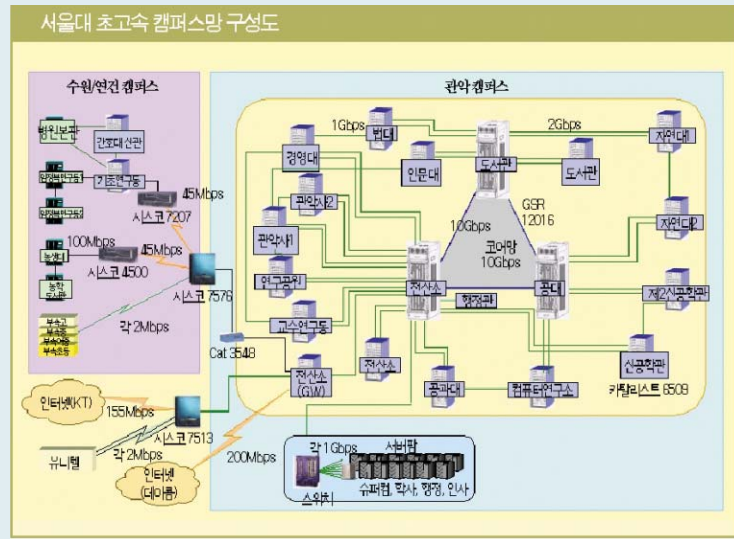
서울대 초고속 캠퍼스망 구성도

수원/연건 캠퍼스

병원본관
간호대신관
기초연구동
의학연구동
의학도서관
45Mbps
시스코 7207
농생대
100Mbps
45Mbps
시스코 4500
농학도서관
시스코 7576
부속고
부속중
부속여중
부속초등
각 2Mbps
Cat 3548
인터넷(KT)
155Mbps
시스코 7513
유니텔
각 2Mbps
인터넷(데이콤)
200Mbps

관악 캠퍼스

1Gbps
법대
2Gbps
자연대
경영대
도서관
인문대
도서관
관악사2
GSR 12016
10Gbps
코어망 10Gbps
자연대2
관악사1
전산소
공대
연구공원
행정관
제2신공학관
교수연구동
전산소
신공학관
카탈리스트 6509
전산소 (GW)
공과대
컴퓨터연구소
각 1Gbps
서버팜
스위치
슈퍼컴, 학사, 행정, 인사